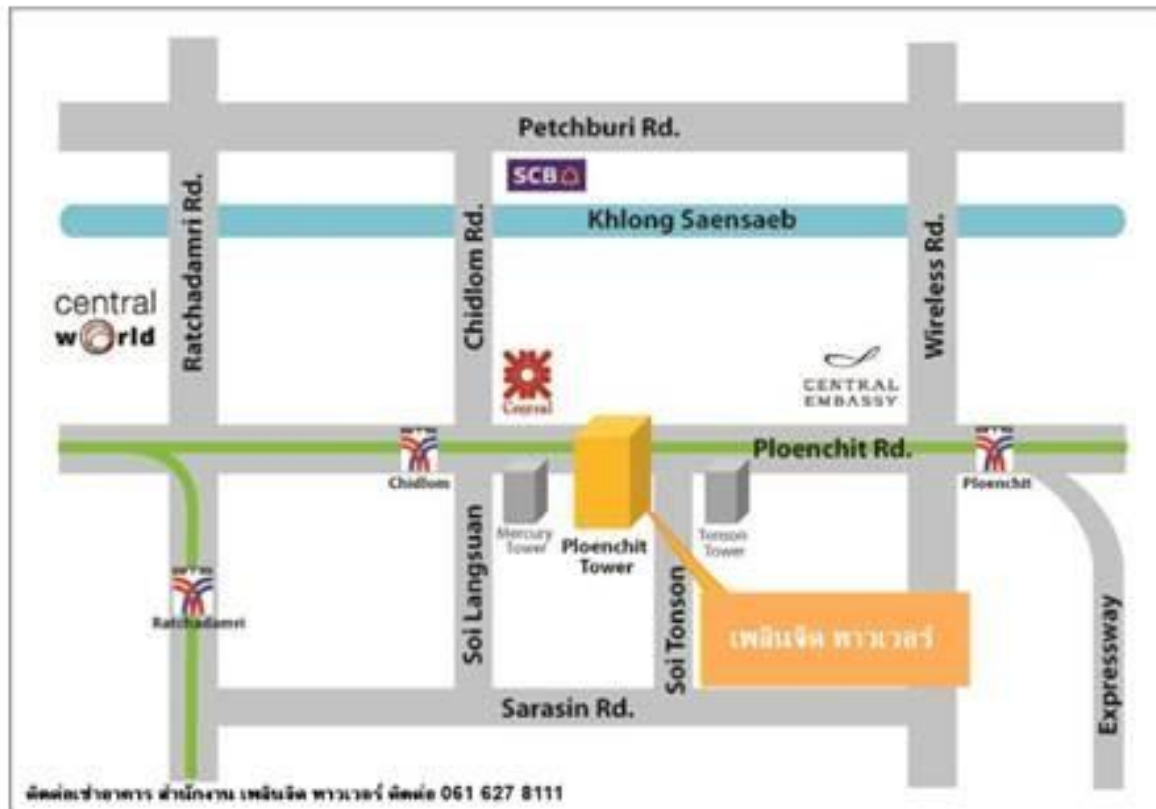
Petchburi Rd.

SCB

Khlong Saensaeb

Ratchadamri Rd.

Chidlom Rd.

Wireless Rd.

central world

Central

CENTRAL EMBASSY

Ploenchit Rd.

Chidlom

Ploenchit

Mercury Tower

Ploenchit Tower

Tonson Tower

Ratchadamri

Soi Langsuan

Soi Tonson

เพลินจิต ทาวเวอร์

Expressway

Sarasin Rd.

ติดต่อเช่าอาคาร สำนักงาน เพลินจิต ทาวเวอร์ ติดต่อ 061 627 8111